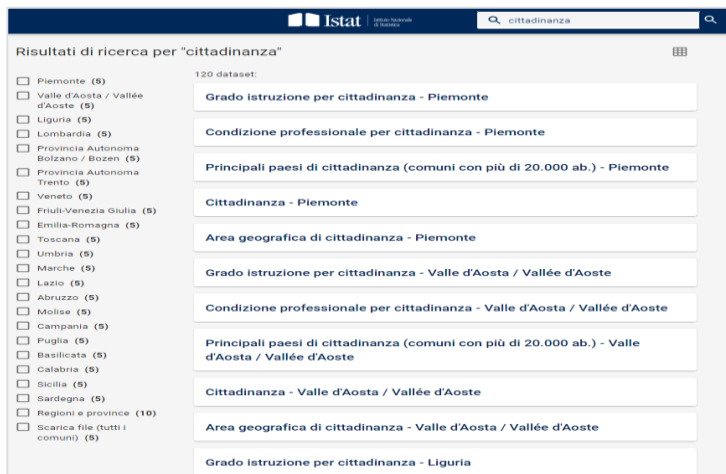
Istat Istituto Nazionale di Statistica

cittadinanza

Risultati di ricerca per "cittadinanza"

Piemonte (5)
Valle d'Aosta / Vallée d'Aoste (5)
Liguria (5)
Lombardia (5)
Provincia Autonoma Bolzano / Bozen (5)
Provincia Autonoma Trento (5)
Veneto (5)
Friuli-Venezia Giulia (5)
Emilia-Romagna (5)
Toscana (5)
Umbria (5)
Marche (5)
Lazio (5)
Abruzzo (5)
Molise (5)
Campania (5)
Puglia (5)
Basilicata (5)
Calabria (5)
Sicilia (5)
Sardegna (5)
Regioni e province (10)
Scarica file (tutti i comuni) (5)

120 dataset:

Grado istruzione per cittadinanza - Piemonte

Condizione professionale per cittadinanza - Piemonte

Principali paesi di cittadinanza (comuni con più di 20.000 ab.) - Piemonte

Cittadinanza - Piemonte

Area geografica di cittadinanza - Piemonte

Grado istruzione per cittadinanza - Valle d'Aosta / Vallée d'Aoste

Condizione professionale per cittadinanza - Valle d'Aosta / Vallée d'Aoste

Principali paesi di cittadinanza (comuni con più di 20.000 ab.) - Valle d'Aosta / Vallée d'Aoste

Cittadinanza - Valle d'Aosta / Vallée d'Aoste

Area geografica di cittadinanza - Valle d'Aosta / Vallée d'Aoste

Grado istruzione per cittadinanza - Liguria